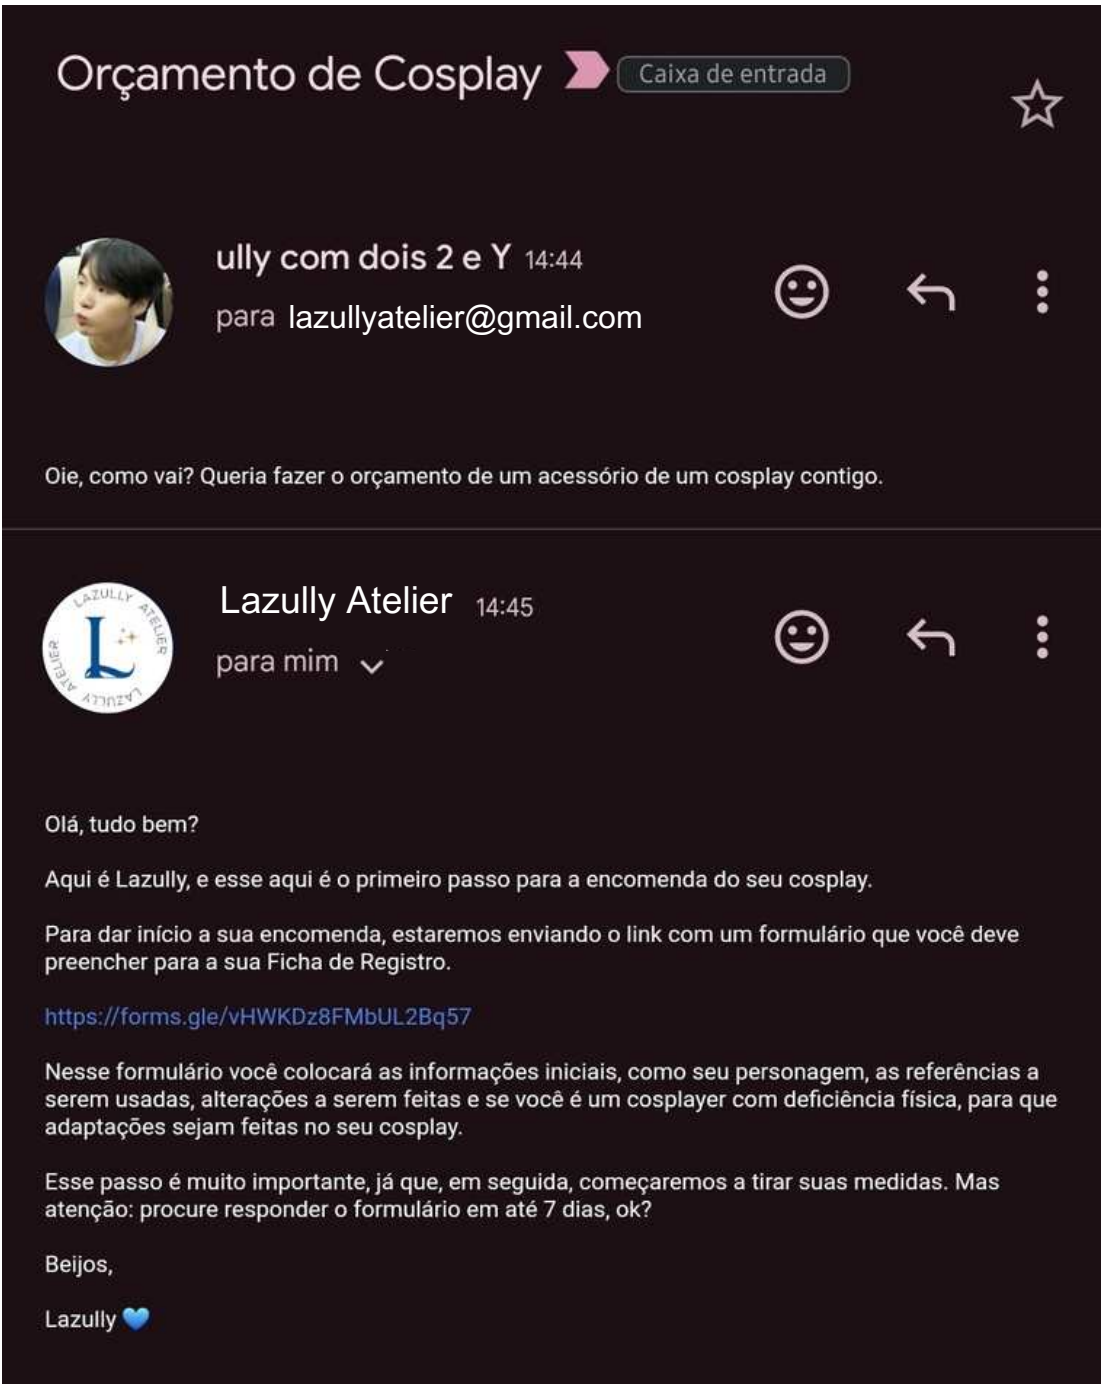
Orçamento de Cosplay Caixa de entrada

ully com dois 2 e Y 14:44
para lazullyatelier@gmail.com

Oie, como vai? Queria fazer o orçamento de um acessório de um cosplay contigo.

LAZULLY ATELIER L ATELIER LAZULLY

Lazully Atelier 14:45
para mim

Olá, tudo bem?

Aqui é Lazully, e esse aqui é o primeiro passo para a encomenda do seu cosplay.

Para dar início a sua encomenda, estaremos enviando o link com um formulário que você deve preencher para a sua Ficha de Registro.

https://forms.gle/vHWKDz8FMbUL2Bq57

Nesse formulário você colocará as informações iniciais, como seu personagem, as referências a serem usadas, alterações a serem feitas e se você é um cosplayer com deficiência física, para que adaptações sejam feitas no seu cosplay.

Esse passo é muito importante, já que, em seguida, começaremos a tirar suas medidas. Mas atenção: procure responder o formulário em até 7 dias, ok?

Beijos,

Lazully 💙